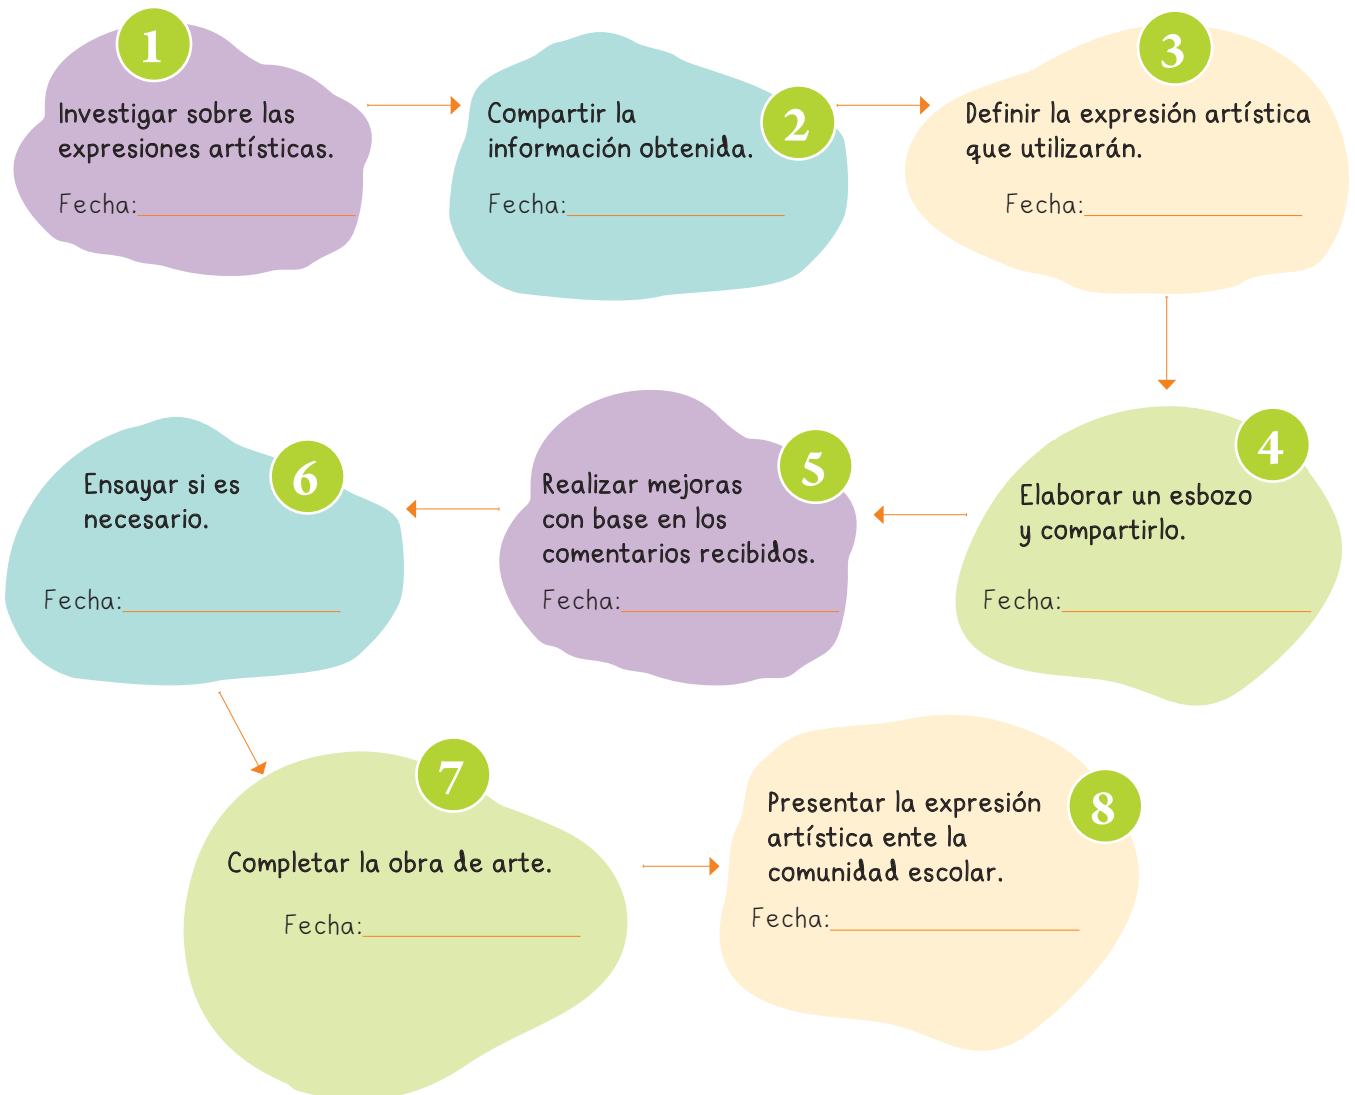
1
Investigar sobre las expresiones artísticas.
Fecha:

2
Compartir la información obtenida.
Fecha:

3
Definir la expresión artística que utilizarán.
Fecha:

4
Elaborar un esbozo y compartirlo.
Fecha:

5
Realizar mejoras con base en los comentarios recibidos.
Fecha:

6
Ensayar si es necesario.
Fecha:

7
Completar la obra de arte.
Fecha:

8
Presentar la expresión artística ente la comunidad escolar.
Fecha: